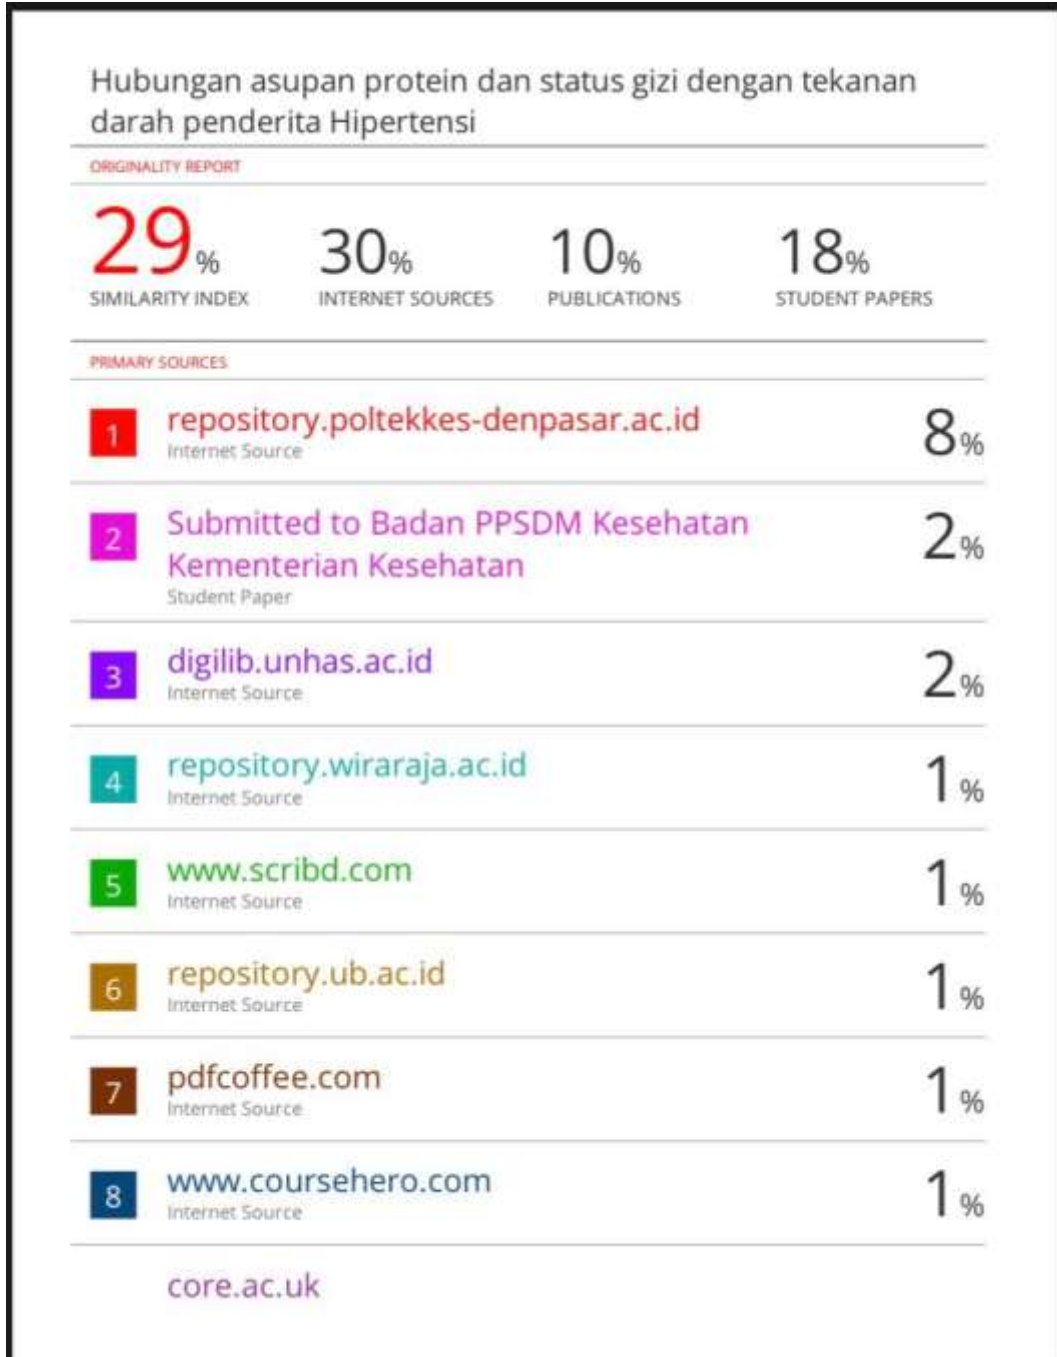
Hubungan asupan protein dan status gizi dengan tekanan darah penderita Hipertensi

ORIGINALITY REPORT

| 29% | 30% | 10% | 18% |
|---|---|---|---|
| SIMILARITY INDEX | INTERNET SOURCES | PUBLICATIONS | STUDENT PAPERS |

PRIMARY SOURCES

| | | |
|---|---|---|
| 1 | repository.poltekkes-denpasar.ac.id<br>Internet Source | 8% |
| 2 | Submitted to Badan PPSDM Kesehatan Kementerian Kesehatan<br>Student Paper | 2% |
| 3 | digilib.unhas.ac.id<br>Internet Source | 2% |
| 4 | repository.wiraraja.ac.id<br>Internet Source | 1% |
| 5 | www.scribd.com<br>Internet Source | 1% |
| 6 | repository.ub.ac.id<br>Internet Source | 1% |
| 7 | pdfcoffee.com<br>Internet Source | 1% |
| 8 | www.coursehero.com<br>Internet Source | 1% |

core.ac.uk